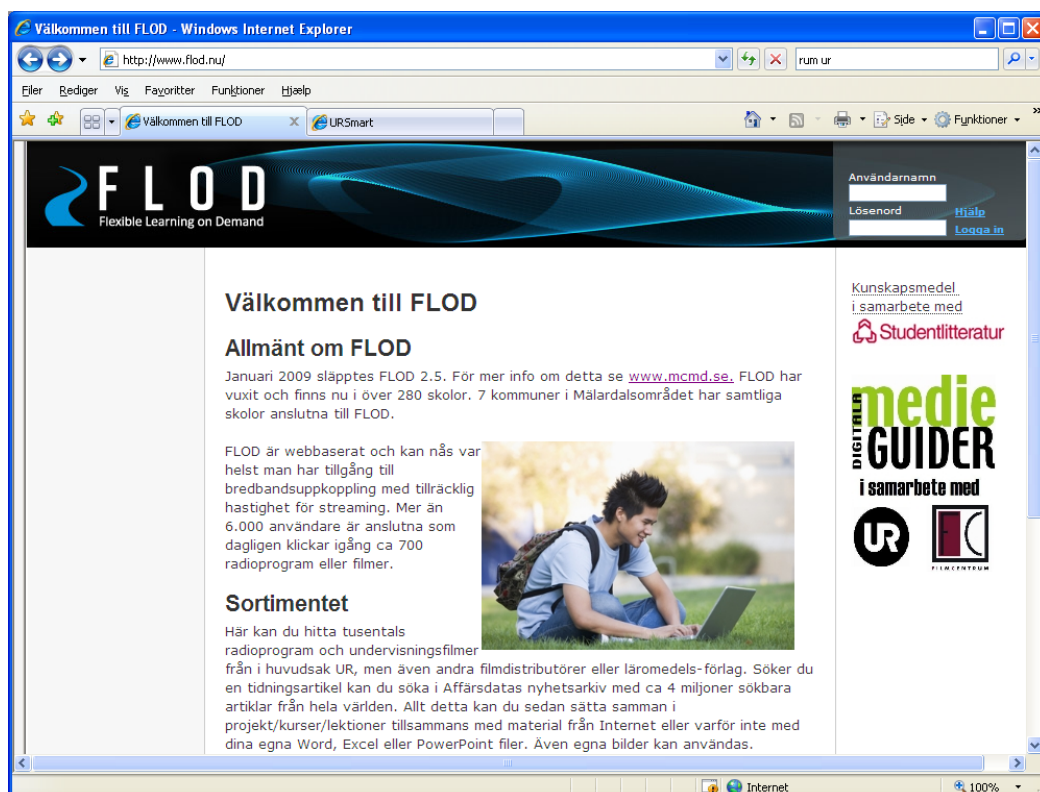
Välkommen till FLOD - Windows Internet Explorer

http://www.flod.nu/

rum ur

Filer Rediger Vis Favoritter Funktioner Hjælp

Välkommen till FLOD

URSmart

Side Funktioner

FLOD
Flexible Learning on Demand

Användarnamn
Lösenord
Hjälp
Logga in

Välkommen till FLOD

Allmänt om FLOD

Januari 2009 släpptes FLOD 2.5. För mer info om detta se www.mcmd.se. FLOD har vuxit och finns nu i över 280 skolor. 7 kommuner i Mälardalsområdet har samtliga skolor anslutna till FLOD.

FLOD är webbaserat och kan nås var helst man har tillgång till bredbandsuppkoppling med tillräcklig hastighet för streaming. Mer än 6.000 användare är anslutna som dagligen klickar igång ca 700 radioprogram eller filmer.

Sortimentet

Här kan du hitta tusentals radioprogram och undervisningsfilmer från i huvudsak UR, men även andra filmdistributörer eller läromedels-förlag. Söker du en tidningsartikel kan du söka i Affärsdatas nyhetsarkiv med ca 4 miljoner sökbara artiklar från hela världen. Allt detta kan du sedan sätta samman i projekt/kurser/lektioner tillsammans med material från Internet eller varför inte med dina egna Word, Excel eller PowerPoint filer. Även egna bilder kan användas.

Kunskapsmedel i samarbete med
Studentlitteratur

DIGITALA medie GUIDER
i samarbete med
UR
FILMCENTRUM

Internet
100%